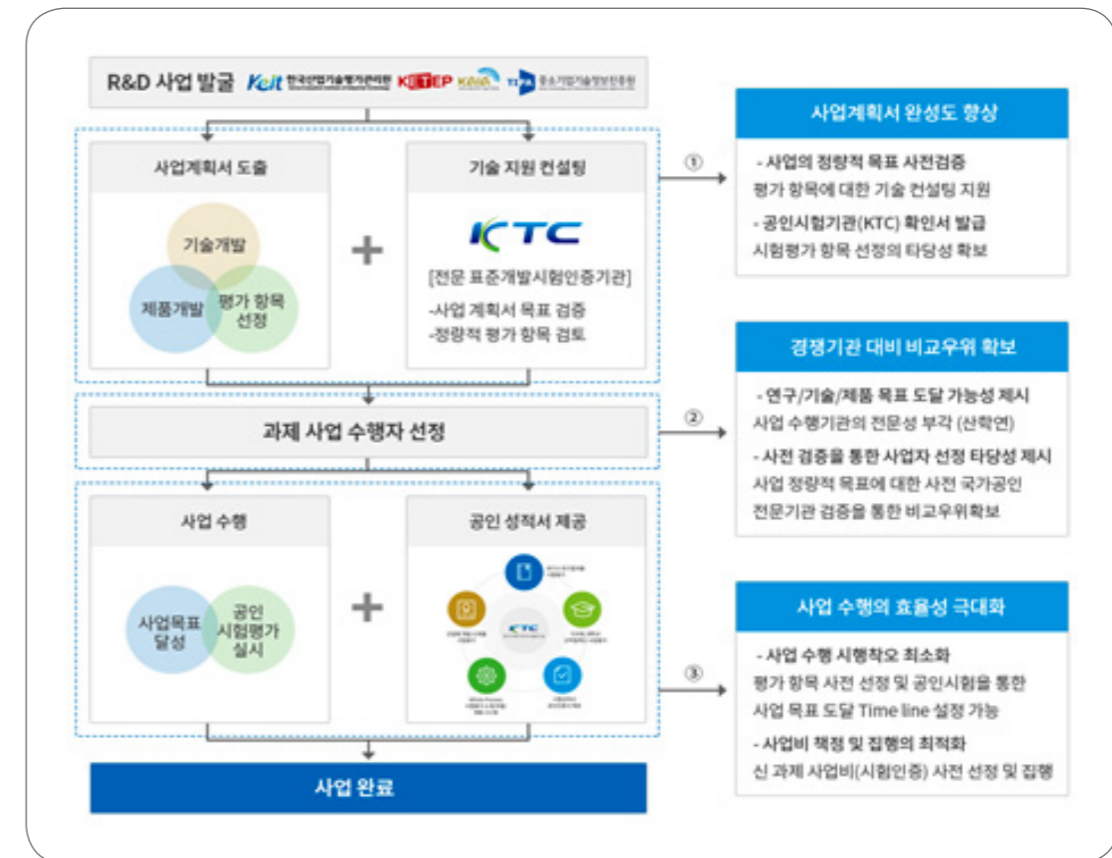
R&D 사업 발굴 KEIT 한국산업기술평가관리원 KETEP KAIA TIPA 중소기업기술정보진흥원

사업계획서 도출

기술개발

제품개발

평가 항목 선정

기술 지원 컨설팅

KTC

[전문 표준개발시험인증기관]

-사업 계획서 목표 검증

-정량적 평가 항목 검토

①

사업계획서 완성도 향상

- 사업의 정량적 목표 사전검증
평가 항목에 대한 기술 컨설팅 지원

- 공인시험기관(KTC) 확인서 발급
시험평가 항목 선정의 타당성 확보

과제 사업 수행자 선정

②

경쟁기관 대비 비교우위 확보

- 연구/기술/제품 목표 도달 가능성 제시
사업 수행기관의 전문성 부각 (산학연)

- 사전 검증을 통한 사업자 선정 타당성 제시
사업 정량적 목표에 대한 사전 국가공인 전문기관 검증을 통한 비교우위확보

사업 수행

사업목표 달성

공인 시험평가 실시

공인 성적서 제공

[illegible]

③

사업 수행의 효율성 극대화

- 사업 수행 시행착오 최소화
평가 항목 사전 선정 및 공인시험을 통한 사업 목표 도달 Time line 설정 가능

- 사업비 책정 및 집행의 최적화
신 과제 사업비(시험인증) 사전 선정 및 집행

사업 완료